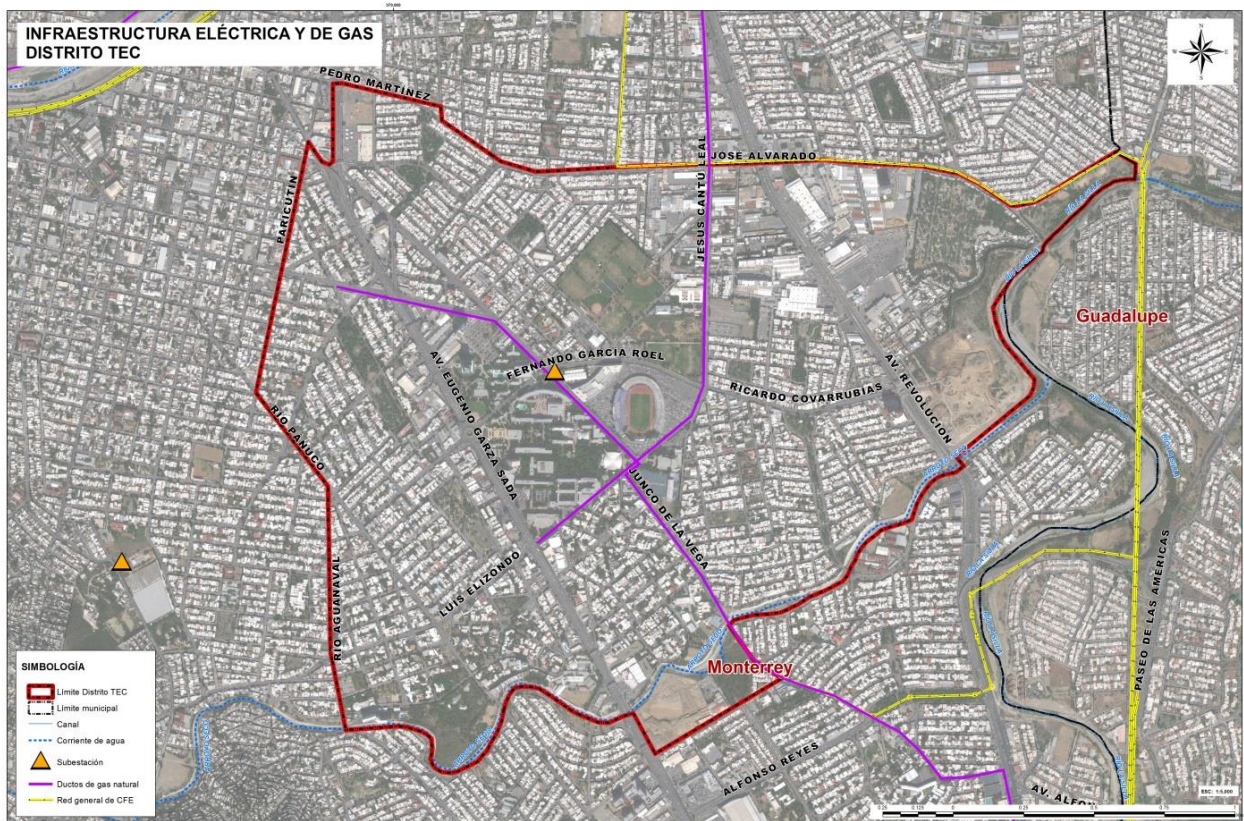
INFRAESTRUCTURA ELÉCTRICA Y DE GAS
DISTRITO TEC

PEDRO MARTINEZ
JOSE ALVARADO
JESUS CANTU LEAL
PARICUTIN
Guadalupe
FERNANDO GARCIA ROEL
RICARDO COVARRUBIAS
AV. REVOLUCION
AV. EUGENIO GARZA SADA
RIO PANUCO
JUNCO DE LA VEGA
LUIS ELIZONDO
RIO AGUANAVAL
Monterrey
PASEO DE LAS AMERICAS
ALFONSO REYES
AV. ALFO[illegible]

SIMBOLOGÍA
Límite Distrito TEC
Límite municipal
Canal
Corriente de agua
Subestación
Ductos de gas natural
Red general de CFE

ESC: 1:5,000